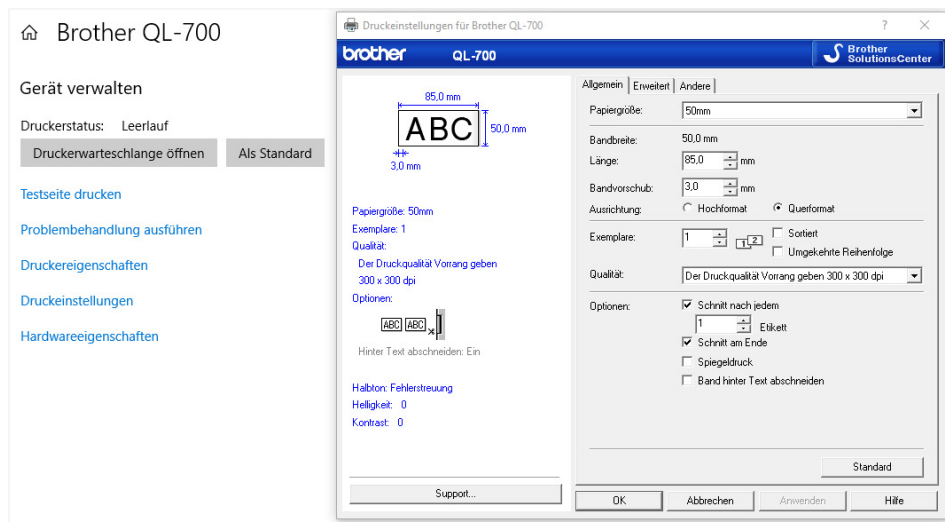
Brother QL-700

Gerät verwalten

Druckerstatus: Leerlauf

Druckerwarteschlange öffnen

Als Standard

Testseite drucken

Problembehandlung ausführen

Druckereigenschaften

Druckeinstellungen

Hardwareeigenschaften

Druckeinstellungen für Brother QL-700

?

×

brother

QL-700

Brother SolutionsCenter

85,0 mm

ABC

50,0 mm

3,0 mm

Papiergröße: 50mm
Exemplare: 1
Qualität:
Der Druckqualität Vorrang geben
300 x 300 dpi
Optionen:

ABC ABC

Hinter Text abschneiden: Ein

Halbton: Fehlerstreuung
Helligkeit: 0
Kontrast: 0

Support...

Allgemein | Erweitert | Andere

Papiergröße: 50mm

Bandbreite: 50,0 mm

Länge: 85,0 mm

Bandvorschub: 3,0 mm

Ausrichtung: Hochformat Querformat

Exemplare: 1 Sortiert Umgekehrte Reihenfolge

Qualität: Der Druckqualität Vorrang geben 300 x 300 dpi

Optionen: Schnitt nach jedem
1 Etikett
Schnitt am Ende
Spiegeldruck
Band hinter Text abschneiden

Standard

OK

Abbrechen

Anwenden

Hilfe